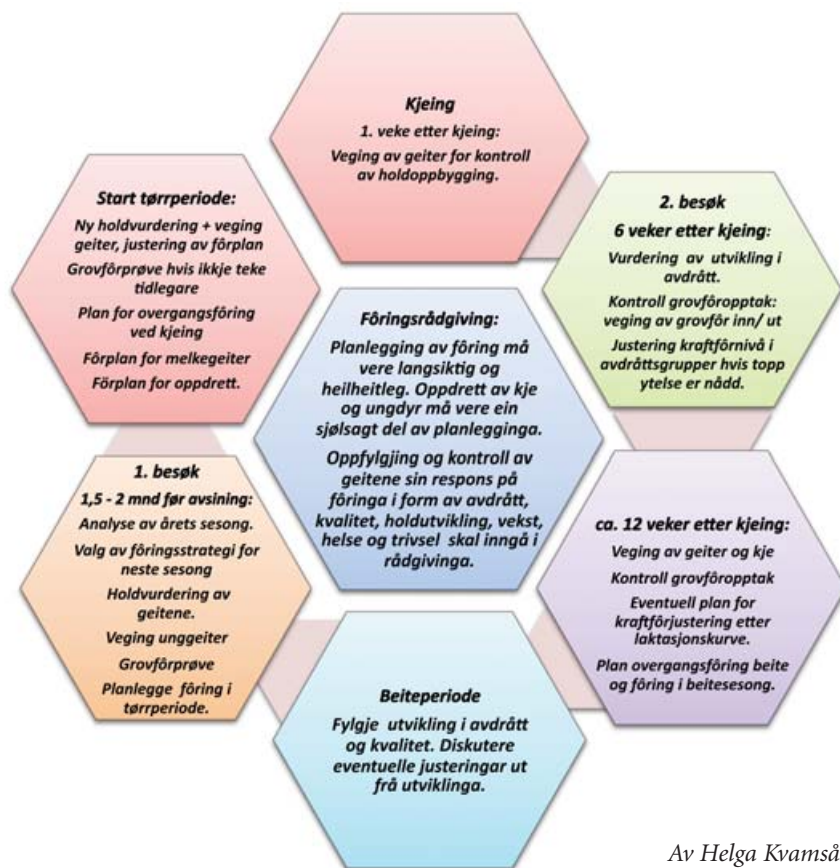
Kjeing

1. veke etter kjeing:

Veging av geiter for kontroll av holdoppbygging.

Start tørrperiode:

Ny holdvurdering + veging geiter, justering av fôrplan

Grovfôrprøve hvis ikkje teke tidlegare

Plan for overgangsfôring ved kjeing

Fôrplan for melkegeiter

Fôrplan for oppdrett.

2. besøk

6 veker etter kjeing:

Vurdering av utvikling i avdrått.

Kontroll grovfôropptak: veging av grovfôr inn/ ut

Justering kraftfôrnivå i avdråttsgrupper hvis topp ytelse er nådd.

Fôringsrådgiving:

Planlegging av fôring må vere langsiktig og heilheitleg. Oppdrett av kje og ungdyr må vere ein sjølsagt del av planlegginga.

Oppfylgjing og kontroll av geitene sin respons på fôringa i form av avdrått, kvalitet, holdutvikling, vekst, helse og trivsel skal inngå i rådgivinga.

1. besøk

1,5 - 2 mnd før avsining:

Analyse av årets sesong.

Valg av fôringsstrategi for neste sesong

Holdvurdering av geitene.

Veging unggeiter

Grovfôrprøve

Planlegge fôring i tørrperiode.

ca. 12 veker etter kjeing:

Veging av geiter og kje

Kontroll grovfôropptak

Eventuell plan for kraftfôrjustering etter laktasjonskurve.

Plan overgangsfôring beite og fôring i beitesesong.

Beiteperiode

Fylgje utvikling i avdrått og kvalitet. Diskutere eventuelle justeringar ut frå utviklinga.

Av Helga Kvamså